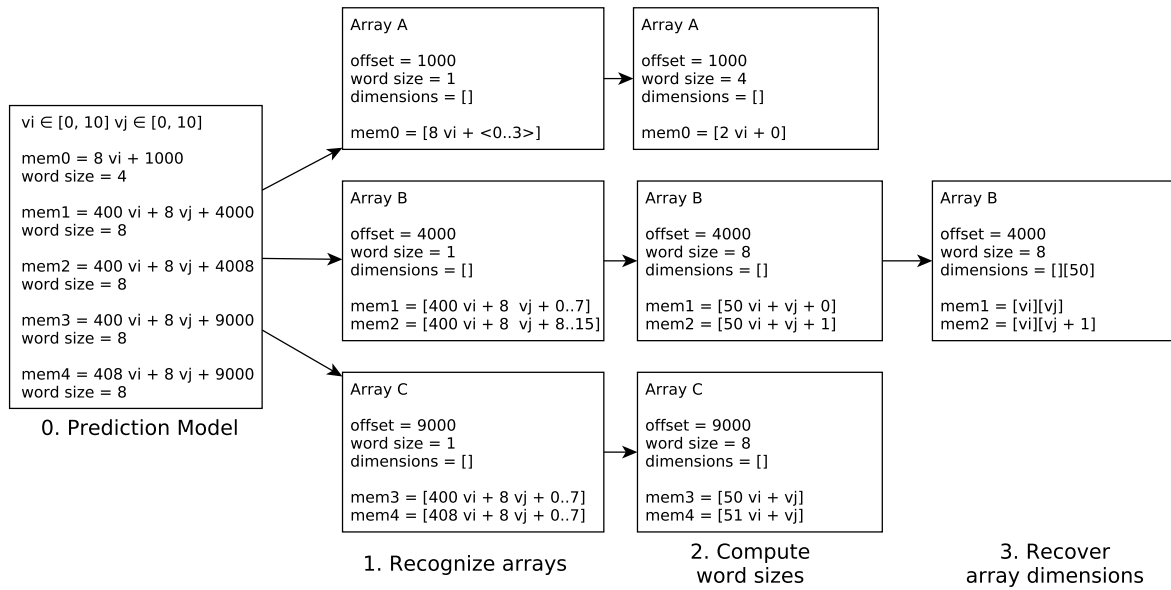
vi ∈ [0, 10] vj ∈ [0, 10]

mem0 = 8 vi + 1000
word size = 4

mem1 = 400 vi + 8 vj + 4000
word size = 8

mem2 = 400 vi + 8 vj + 4008
word size = 8

mem3 = 400 vi + 8 vj + 9000
word size = 8

mem4 = 408 vi + 8 vj + 9000
word size = 8

0. Prediction Model

Array A

offset = 1000
word size = 1
dimensions = []

mem0 = [8 vi + <0..3>]

Array B

offset = 4000
word size = 1
dimensions = []

mem1 = [400 vi + 8 vj + 0..7]
mem2 = [400 vi + 8 vj + 8..15]

Array C

offset = 9000
word size = 1
dimensions = []

mem3 = [400 vi + 8 vj + 0..7]
mem4 = [408 vi + 8 vj + 0..7]

1. Recognize arrays

Array A

offset = 1000
word size = 4
dimensions = []

mem0 = [2 vi + 0]

Array B

offset = 4000
word size = 8
dimensions = []

mem1 = [50 vi + vj + 0]
mem2 = [50 vi + vj + 1]

Array C

offset = 9000
word size = 8
dimensions = []

mem3 = [50 vi + vj]
mem4 = [51 vi + vj]

2. Compute word sizes

Array B

offset = 4000
word size = 8
dimensions = [][50]

mem1 = [vi][vj]
mem2 = [vi][vj + 1]

3. Recover array dimensions